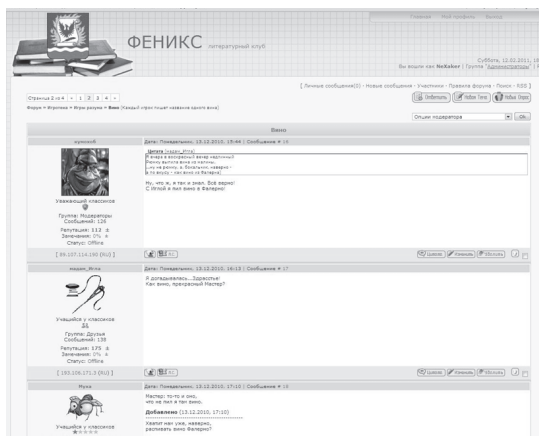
Главная Мой профиль Выход

ФЕНИКС литературный клуб

Суббота, 12.02.2011, 18
Вы вошли как NeXaker | Группа "Администраторы" |

[ Личные сообщения(0) · Новые сообщения · Участники · Правила форума · Поиск · RSS ]

Страница 2 из 4 « 1 2 3 4 »

Форум » Игротека » Игры разума » Вино (Каждый отгадчик пишет название одного вина)

Опции модератора

Вино

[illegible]

Дата: Понедельник, 13.12.2010, 15:44 | Сообщение # 15

Цитата (мадам_Игла)
Я вчера в воскресный вечер наблюдал
Рюмку выпила вина со шпилем;
... на рюмку в бокальчик наверно -
и по воздуху - нас вино из Фалерна!

Ну, что ж, я так и знал. Всё верно!
С Иглой я пил вино в Фалерно!

Уважающий классиков

Группа: Модераторы
Сообщений: 126
Репутация: 113
Замечания: 0%
Статус: Offline

[ 86.107.114.190 (RU) ]

мадам_Игла

Дата: Понедельник, 13.12.2010, 16:13 | Сообщение # 17

Я догадывалась...Здорово!
Как вино, прекрасный Мастер?

Учащийся у классиков

Группа: Друзья
Сообщений: 138
Репутация: 175
Замечания: 0%
Статус: Offline

[ 193.106.171.3 (RU) ]

Муха

Дата: Понедельник, 13.12.2010, 17:10 | Сообщение # 18

Мастер: то-то и оно,
что не пил я там вино.

Добавлено (13.12.2010, 17:10)

Хватит нам уже, наверно,
распивать вино Фалерно?

Учащийся у классиков